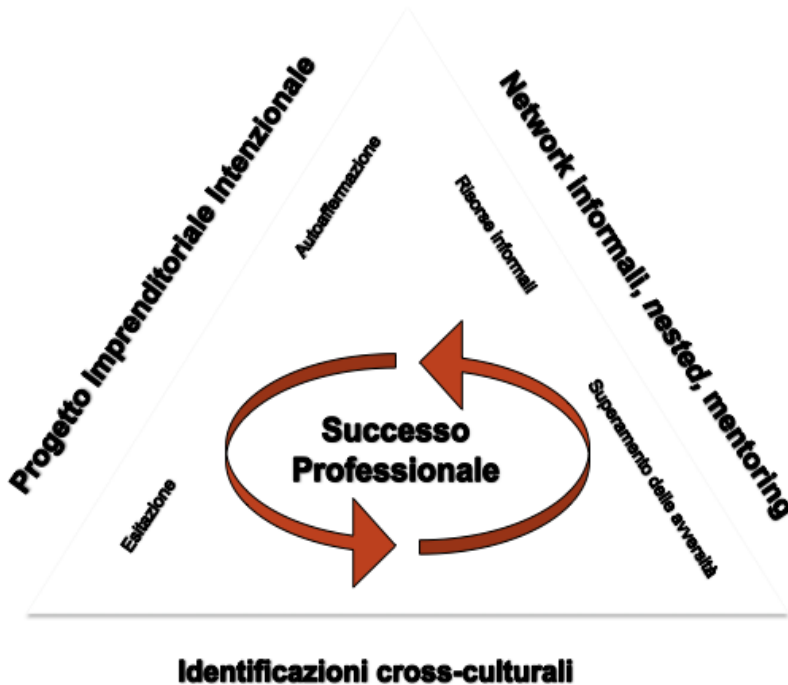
Progetto Imprenditoriale Intenzionale

Network informali, nested, mentoring

Autoaffermazione

Risorse informali

Successo Professionale

Esitazione

Superamento delle avversità

Identificazioni cross-culturali